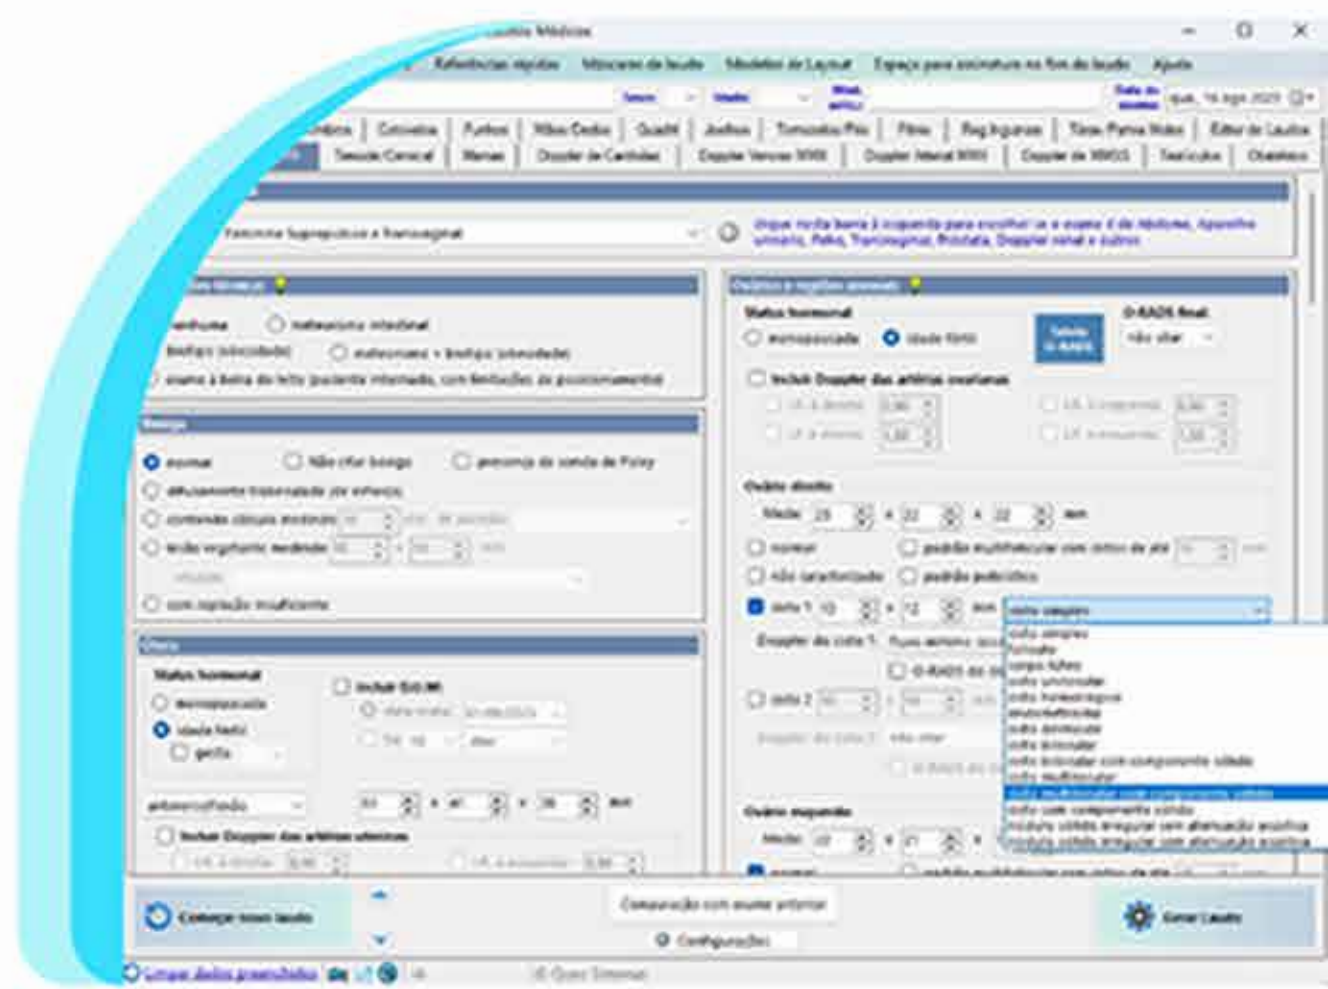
Laudos Médicos

Referências rápidas | Máscaras de laudo | Modelos de Layout | Espaço para assinatura no fim do laudo | Ajuda

Sexo: | Idade: | Data do exame: qua, 16 ago 2023

Colunas | Punhos | Mãos Dedos | Quadril | Joelhos | Tornozelos Pés | Pênis | Reg Inguinais | Tórax Partes Moles | Editor de Laudos

Tireoide Cervical | Mamas | Doppler de Carótidas | Doppler Venoso MMII | Doppler Arterial MMII | Doppler de MMSS | Testículos | Obstétrico

Feminino Suprapúbico e Transvaginal

Clique na tela barra à esquerda para escolher se o exame é de Abdome, Aparelho urinário, Pelve, Transvaginal, Próstata, Doppler renal e outros

nenhuma | meteorismo intestinal | Bexiga (obesidade) | meteorismo + bexiga (obesidade) | exame à beira do leito (paciente internado, com limitações de posicionamento)

Bexiga

normal | Não citar bexiga | presença de sonda de Foley | afilamento trabeculado (de esforço) | conteúdo cálculo móvel(is) | lesão vegetante medindo | com repleção insuficiente

Útero

Status hormonal | menopausada | idade fértil | gesta | Incluir DIU | anteversofletido | mm | Incluir Doppler das artérias uterinas

Ovários e regiões anexiais

Status hormonal | menopausada | idade fértil | Tabela O-RADS | O-RADS final | não citar

Incluir Doppler das artérias ovarianas

Ovário direito

Medida 25 x 22 x 22 mm

normal | padrão multifolicular com cistos de até | não caracterizado | padrão policístico

cisto 1 | 10 x 12 mm | cisto simples

Doppler do cisto 1: | O-RADS do

cisto 2

Ovário esquerdo

Medida 22 x 21 x

cisto simples
folículo
corpo lúteo
cisto uniloculer
cisto hemorrágico
endometrioma
cisto dermoide
cisto bilocular
cisto bilocular com componente sólido
cisto multilocular
cisto multilocular com componente sólido
cisto com componente sólido
lesão sólida irregular sem atenuação acústica
lesão sólida irregular com atenuação acústica

Comece novo laudo | Comparação com exame anterior | Configurações | Gerar Laudo

Limpar dados preenchidos | Quasi Sistemas